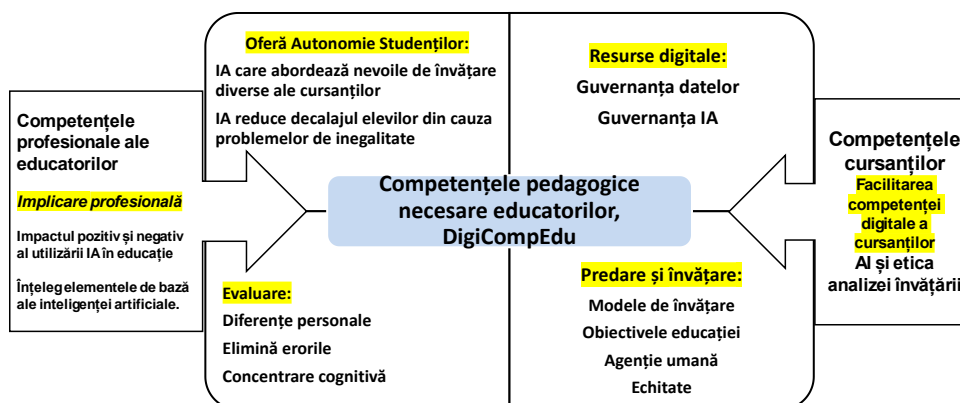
Oferă Autonomie Studenților:

IA care abordează nevoile de învățare diverse ale cursanților

IA reduce decalajul elevilor din cauza problemelor de inegalitate

Resurse digitale:

Guvernanța datelor

Guvernanța IA

Competențele profesionale ale educatorilor

Implicare profesională

Impactul pozitiv și negativ al utilizării IA în educație

Înțelegelementele de bază ale inteligenței artificiale.

Competențele pedagogice necesare educatorilor, DigiCompEdu

Competențele cursanților

Facilitarea competenței digitale a cursanților

AI și etica analizei învățării

Evaluare:

Diferențe personale

Elimină erorile

Concentrare cognitivă

Predare și învățare:

Modele de învățare

Obiectivele educației

Agenție umană

Echitate